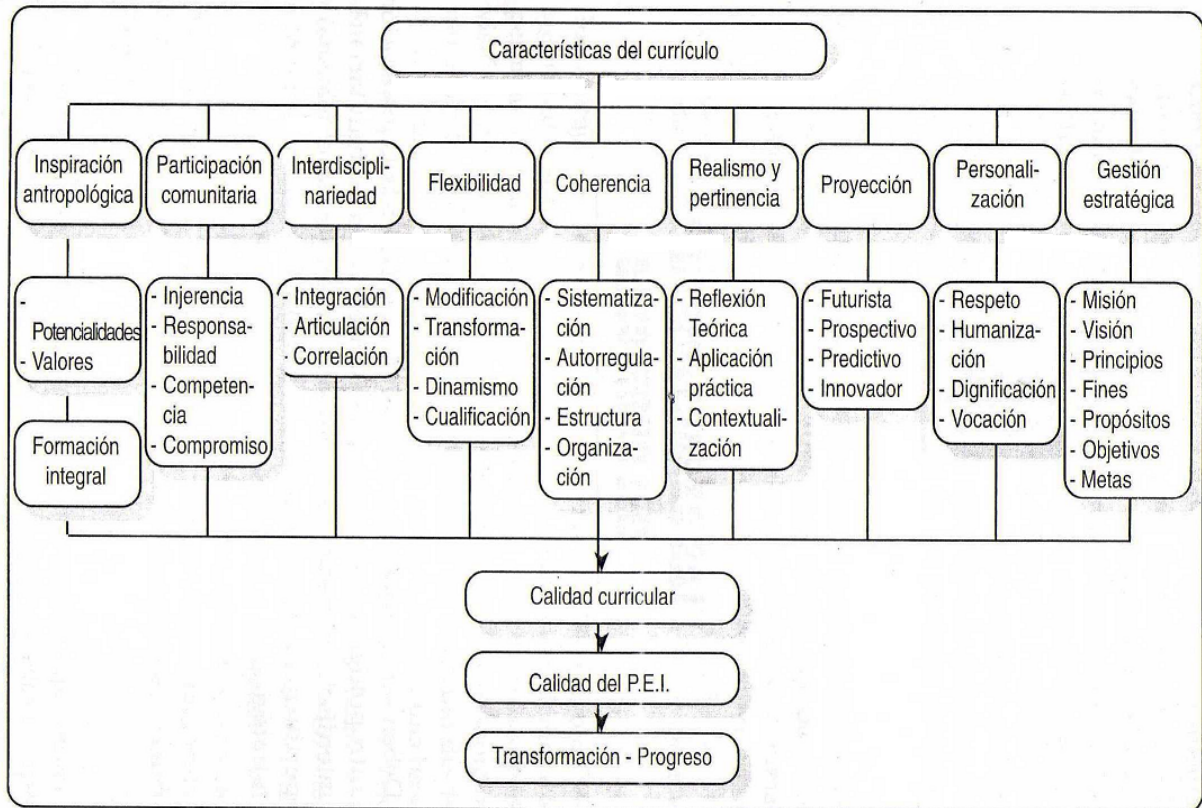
Características del currículo

Inspiración antropológica

- Potencialidades
- Valores

Formación integral

Participación comunitaria

- Injerencia
- Responsabilidad
- Competencia
- Compromiso

Interdisciplinariedad

- Integración
- Articulación
- Correlación

Flexibilidad

- Modificación
- Transformación
- Dinamismo
- Cualificación

Coherencia

- Sistematización
- Autorregulación
- Estructura
- Organización

Realismo y pertinencia

- Reflexión Teórica
- Aplicación práctica
- Contextualización

Proyección

- Futurista
- Prospectivo
- Predictivo
- Innovador

Personalización

- Respeto
- Humanización
- Dignificación
- Vocación

Gestión estratégica

- Misión
- Visión
- Principios
- Fines
- Propósitos
- Objetivos
- Metas

Calidad curricular

Calidad del P.E.I.

Transformación - Progreso